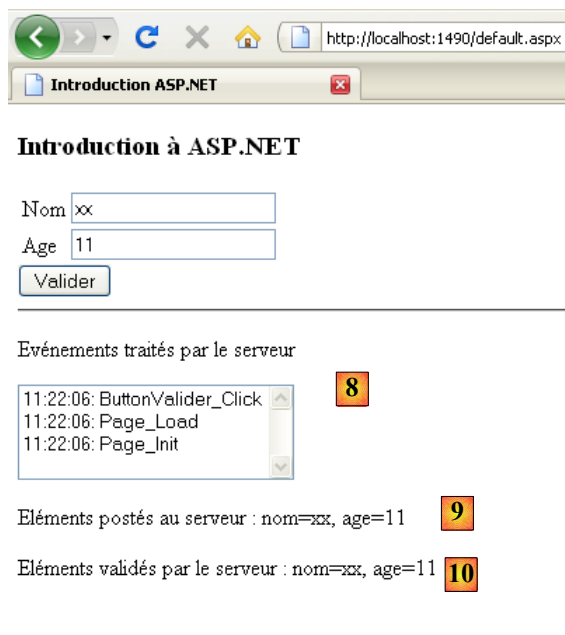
http://localhost:1490/default.aspx

Introduction ASP.NET

Introduction à ASP.NET

Nom xx

Age 11

Valider

Evénements traités par le serveur

11:22:06: ButtonValider_Click
11:22:06: Page_Load
11:22:06: Page_Init

8

Eléments postés au serveur : nom=xx, age=11

9

Eléments validés par le serveur : nom=xx, age=11

10